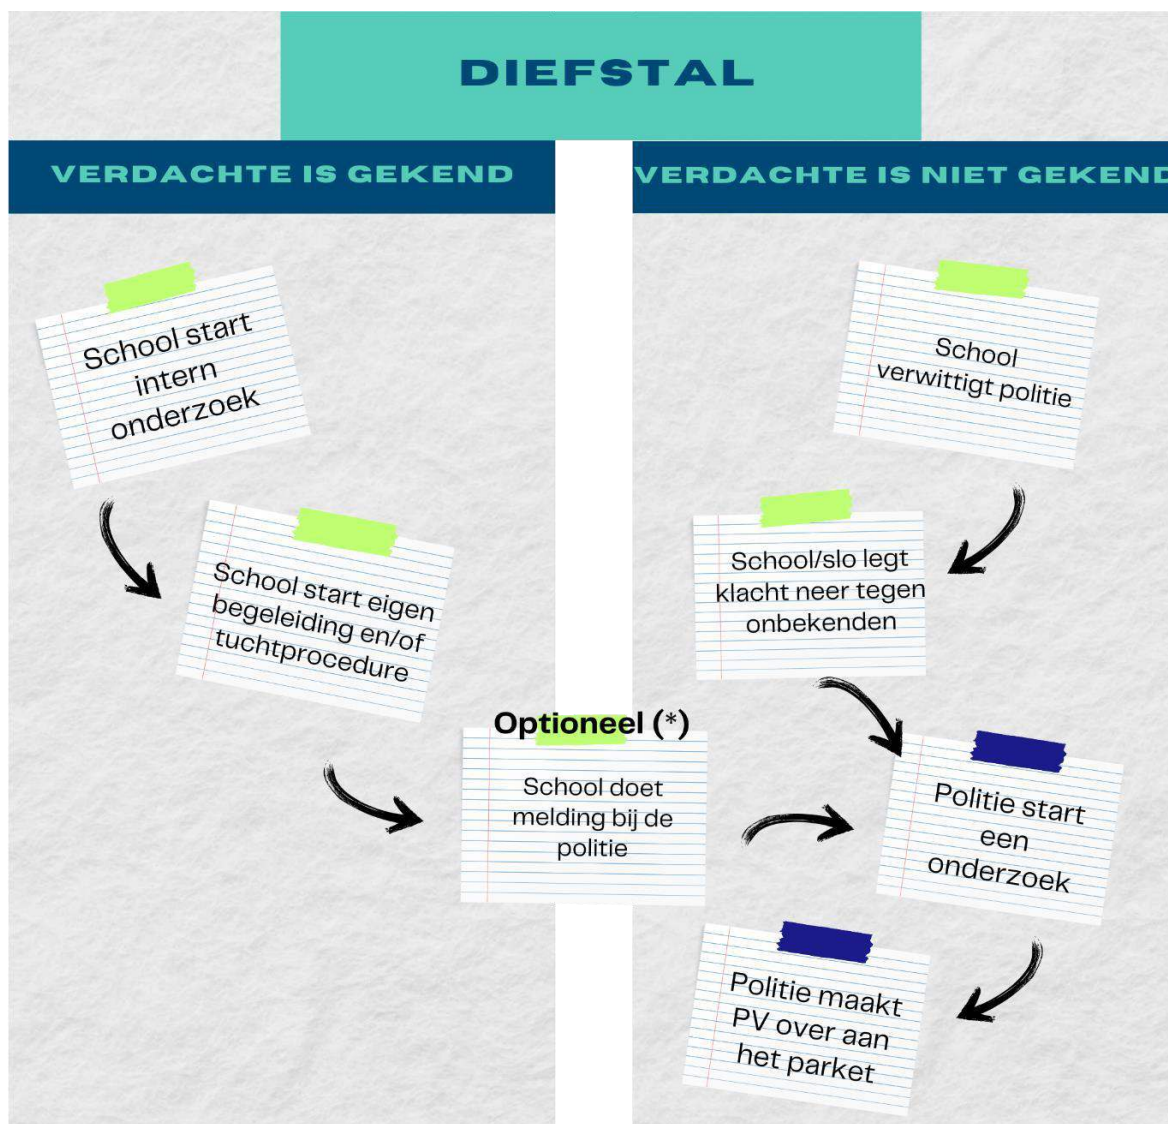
DIEFSTAL

VERDACHTE IS GEKEND

School start intern onderzoek

School start eigen begeleiding en/of tuchtprocedure

VERDACHTE IS NIET GEKEND

School verwittigt politie

School/slo legt klacht neer tegen onbekenden

Optioneel (*)

School doet melding bij de politie

Politie start een onderzoek

Politie maakt PV over aan het parket